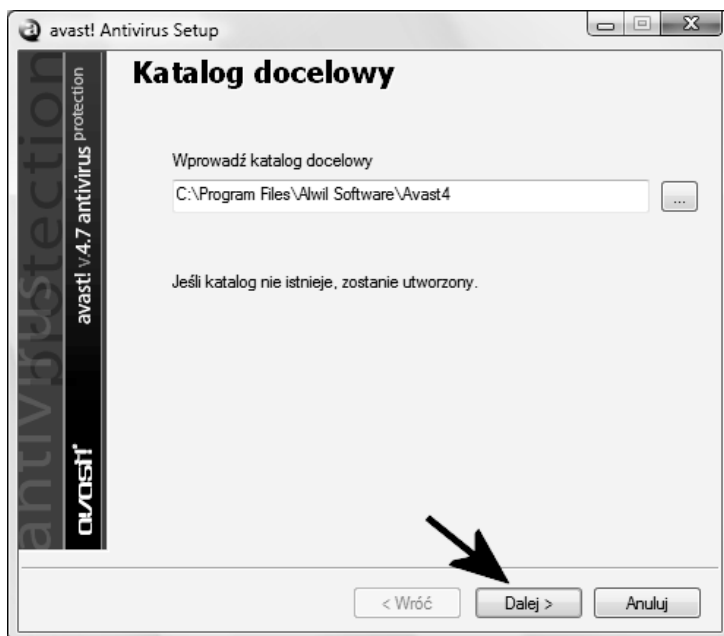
avast! Antivirus Setup

avast! v.4.7 antivirus protection

antivirus protection

avast!

Katalog docelowy

Wprowadź katalog docelowy

C:\Program Files\Alwil Software\Avast4

...

Jeśli katalog nie istnieje, zostanie utworzony.

< Wróć

Dalej >

Anuluj